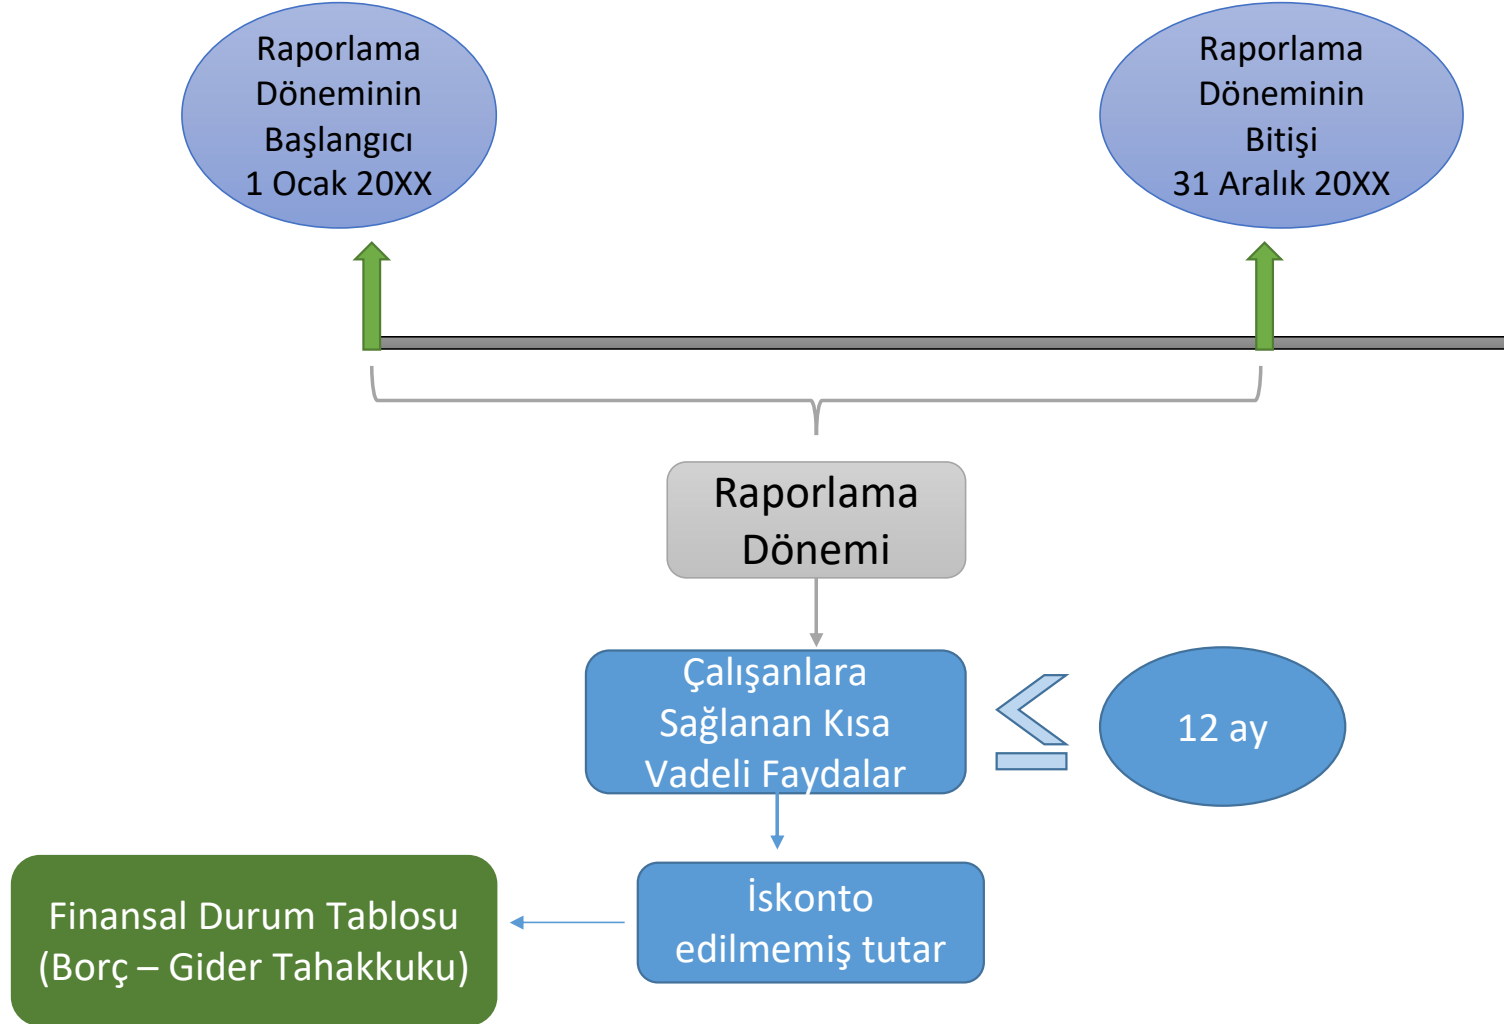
Raporlama Döneminin Başlangıcı 1 Ocak 20XX

Raporlama Döneminin Bitişi 31 Aralık 20XX

Raporlama Dönemi

Çalışanlara Sağlanan Kısa Vadeli Faydalar

$\leq$

12 ay

İskonto edilmemiş tutar

Finansal Durum Tablosu (Borç – Gider Tahakkuku)